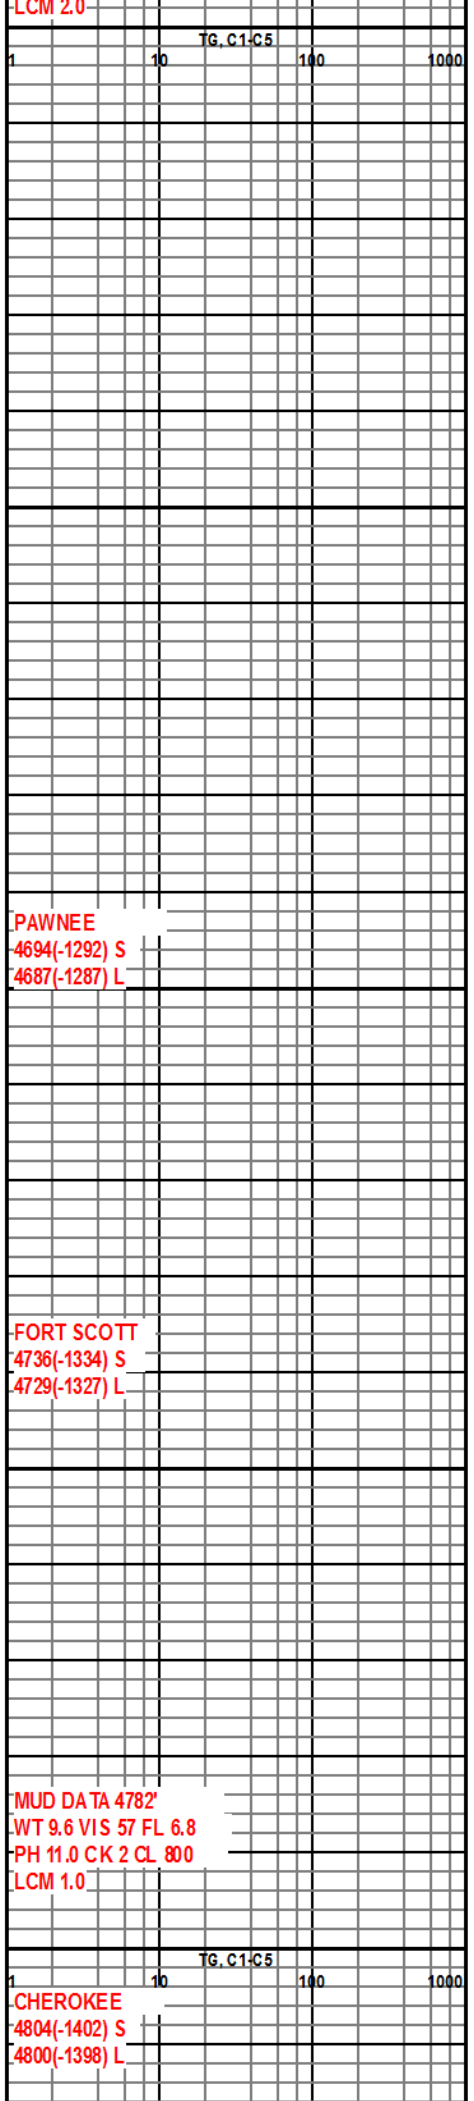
LCM 2.0

TG, C1-C5

1 10 100 1000

PAWNEE
4694(-1292) S
4687(-1287) L

FORT SCOTT
4736(-1334) S
4729(-1327) L

MUD DATA 4782'
WT 9.6 VIS 57 FL 6.8
PH 11.0 CK 2 CL 800
LCM 1.0

TG, C1-C5

1 10 100 1000

CHEROKEE
4804(-1402) S
4800(-1398) L